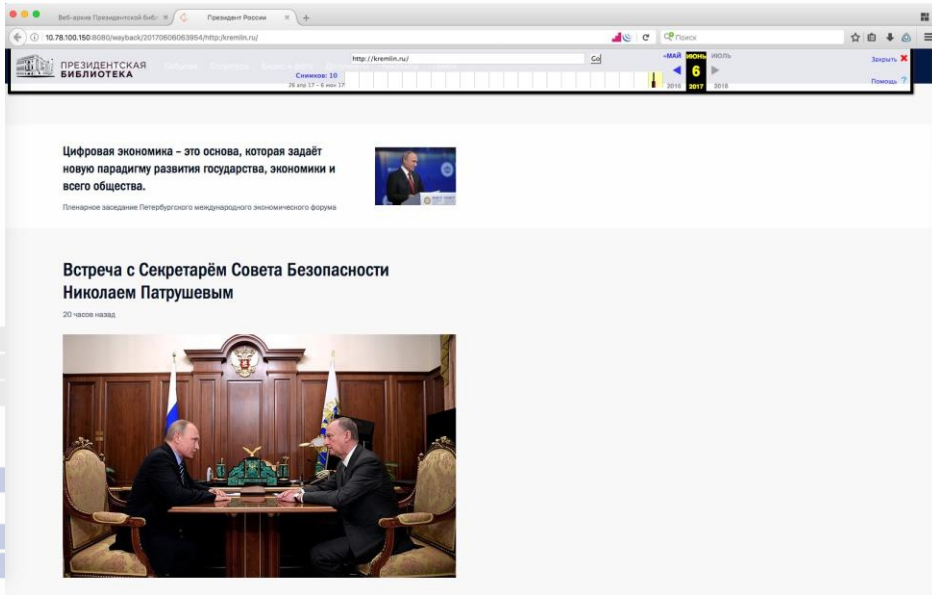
Веб-архив Президентской библ ×   Президент России ×   +

10.78.100.150:8080/wayback/20170606063954/http://kremlin.ru/

Поиск

ПРЕЗИДЕНТСКАЯ БИБЛИОТЕКА

http://kremlin.ru/   Go

Снимков: 10
26 апр 17 – 6 июн 17

«МАЙ   ИЮНЬ   ИЮЛЬ
6
2016   2017   2018

Закрыть

Помощь ?

Цифровая экономика – это основа, которая задаёт новую парадигму развития государства, экономики и всего общества.

Пленарное заседание Петербургского международного экономического форума

Встреча с Секретарём Совета Безопасности Николаем Патрушевым

20 часов назад